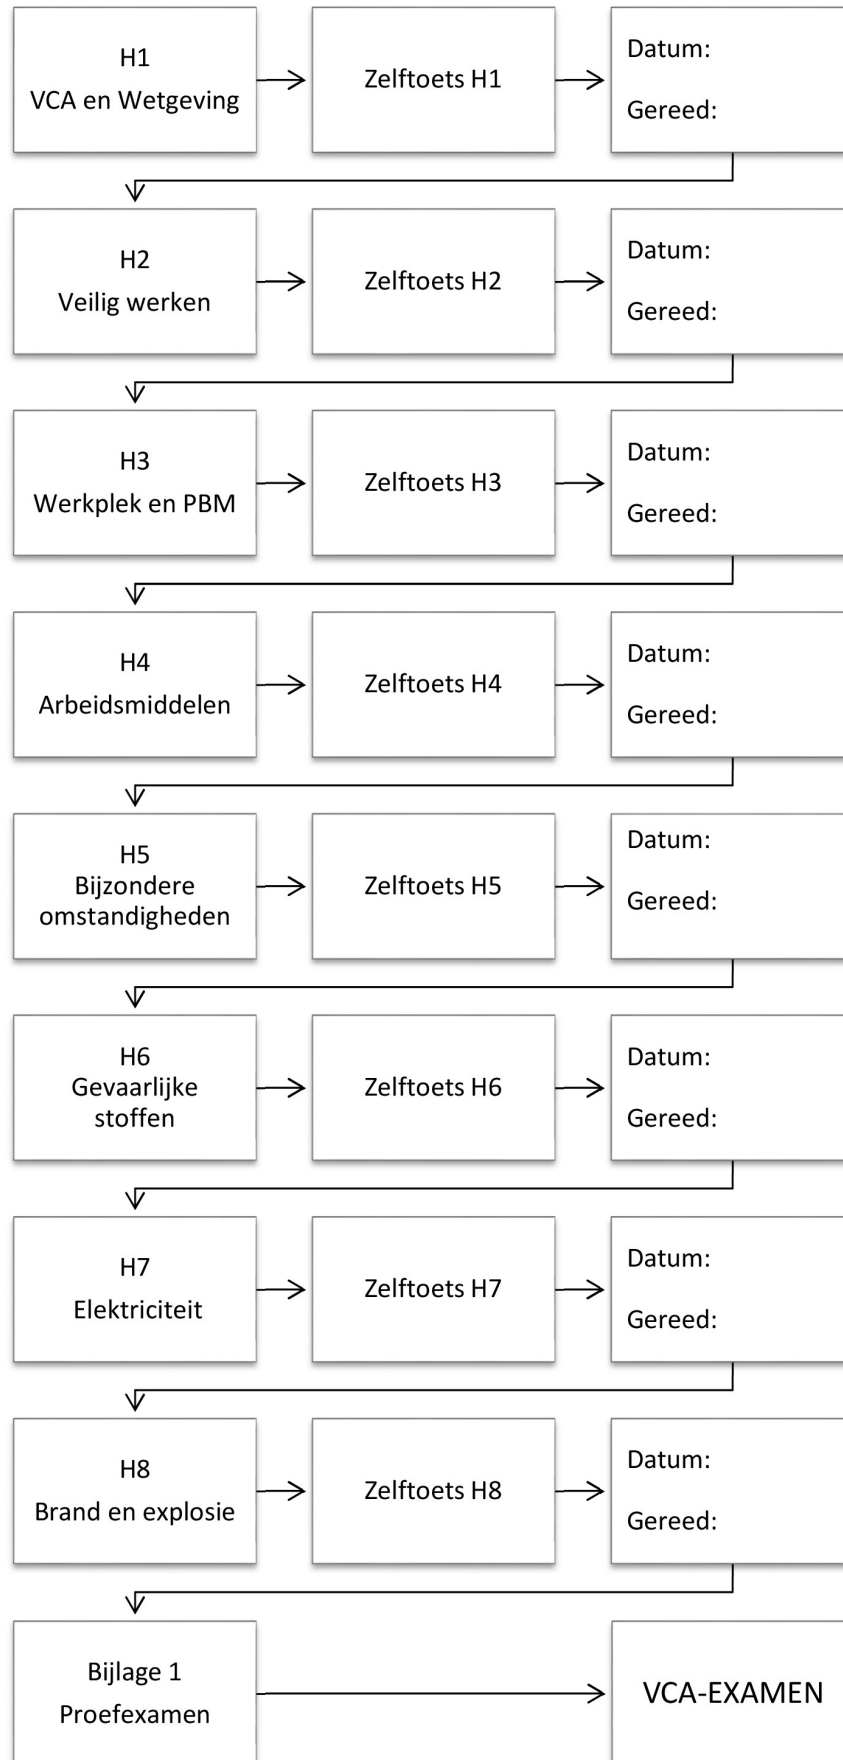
H1
VCA en Wetgeving

Zelftoets H1

Datum:
Gereed:

H2
Veilig werken

Zelftoets H2

Datum:
Gereed:

H3
Werkplek en PBM

Zelftoets H3

Datum:
Gereed:

H4
Arbeidsmiddelen

Zelftoets H4

Datum:
Gereed:

H5
Bijzondere omstandigheden

Zelftoets H5

Datum:
Gereed:

H6
Gevaarlijke stoffen

Zelftoets H6

Datum:
Gereed:

H7
Elektriciteit

Zelftoets H7

Datum:
Gereed:

H8
Brand en explosie

Zelftoets H8

Datum:
Gereed:

Bijlage 1
Proefexamen

VCA-EXAMEN